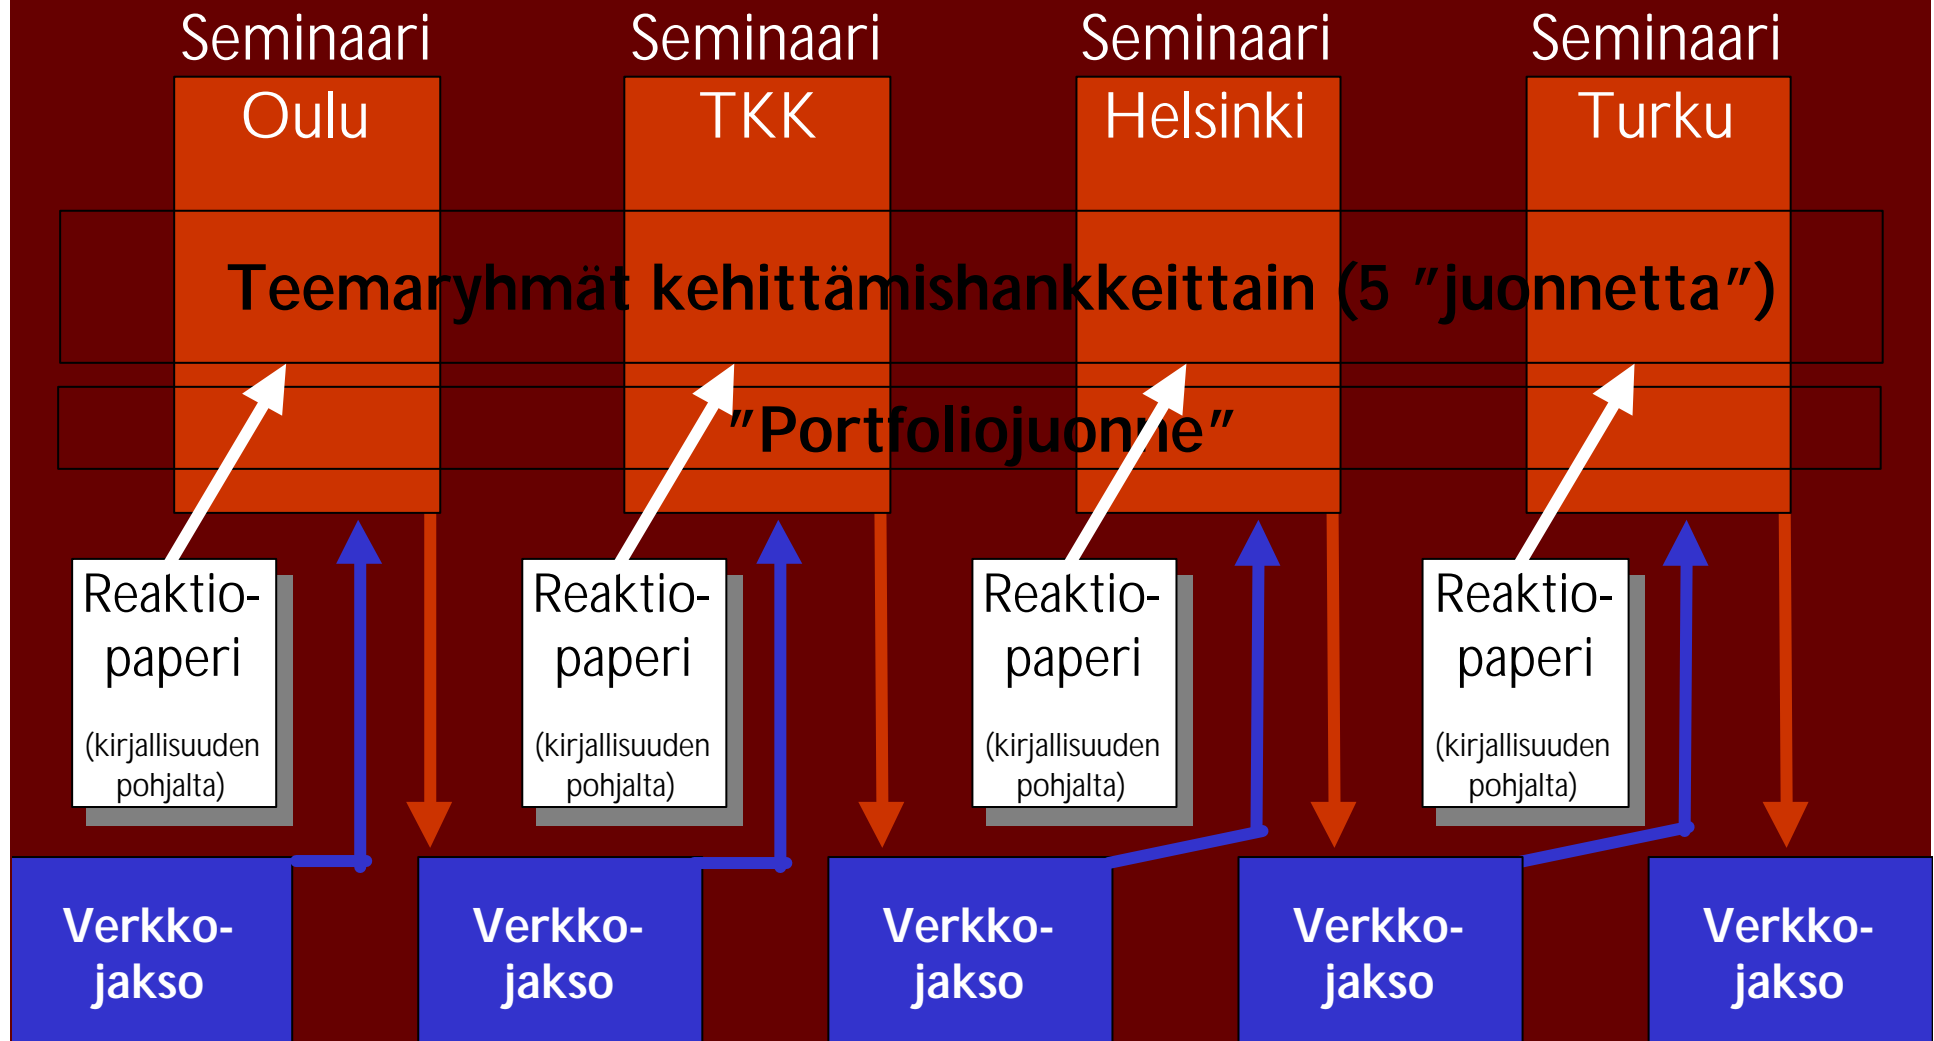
Seminaari
Oulu

Seminaari
TKK

Seminaari
Helsinki

Seminaari
Turku

Teemaryhmät kehittämishankkeittain (5 ”juonnetta”)

”Portfoliojuonne”

Reaktiopaperi
(kirjallisuuden pohjalta)

Reaktiopaperi
(kirjallisuuden pohjalta)

Reaktiopaperi
(kirjallisuuden pohjalta)

Reaktiopaperi
(kirjallisuuden pohjalta)

Verkkojakso

Verkkojakso

Verkkojakso

Verkkojakso

Verkkojakso